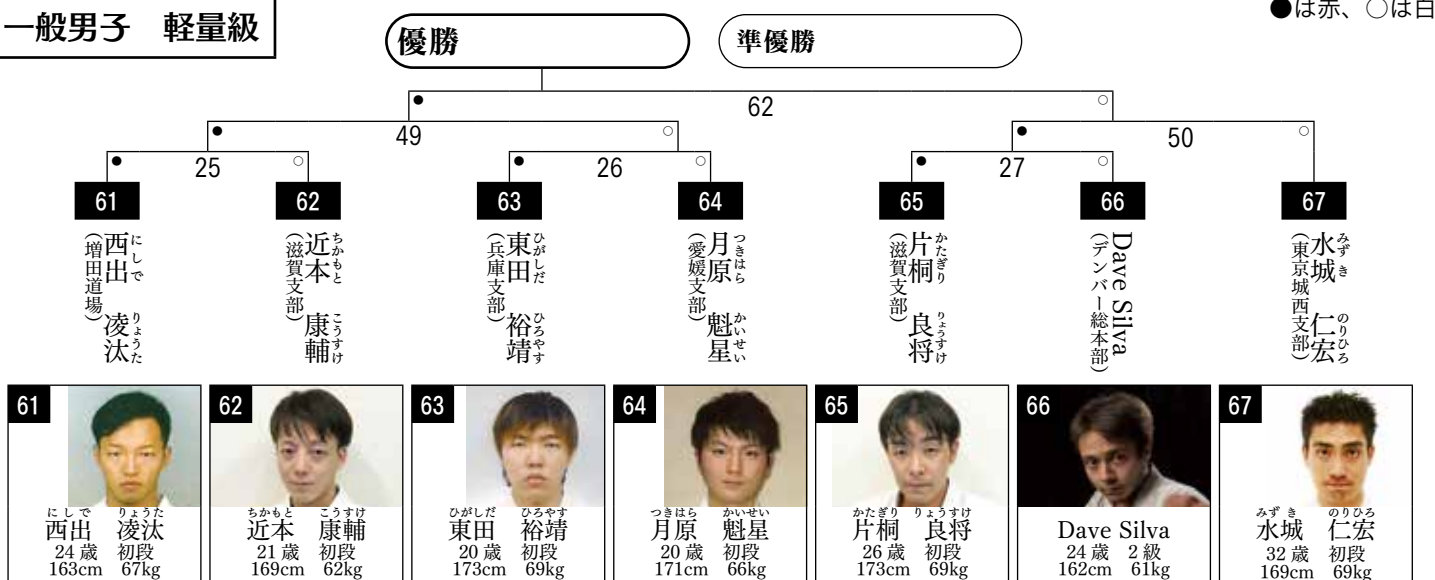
一般男子　軽量級

●は赤、○は白

優勝

準優勝

62

49

50

25

26

27

61
西出（にしで）凌汰（りょうた）
（増田道場）

62
近本（ちかもと）康輔（こうすけ）
（滋賀支部）

63
東田（ひがしだ）裕靖（ひろやす）
（兵庫支部）

64
月原（つきはら）魁星（かいせい）
（愛媛支部）

65
片桐（かたぎり）良将（りょうすけ）
（滋賀支部）

66
Dave Silva
（デンバー総本部）

67
水城（みずき）仁宏（のりひろ）
（東京城西支部）

61
西出（にしで）凌汰（りょうた）
24歳　初段
163cm　67kg

62
近本（ちかもと）康輔（こうすけ）
21歳　初段
169cm　62kg

63
東田（ひがしだ）裕靖（ひろやす）
20歳　初段
173cm　69kg

64
月原（つきはら）魁星（かいせい）
20歳　初段
171cm　66kg

65
片桐（かたぎり）良将（りょうすけ）
26歳　初段
173cm　69kg

66
Dave Silva
24歳　2級
162cm　61kg

67
水城（みずき）仁宏（のりひろ）
32歳　初段
169cm　69kg